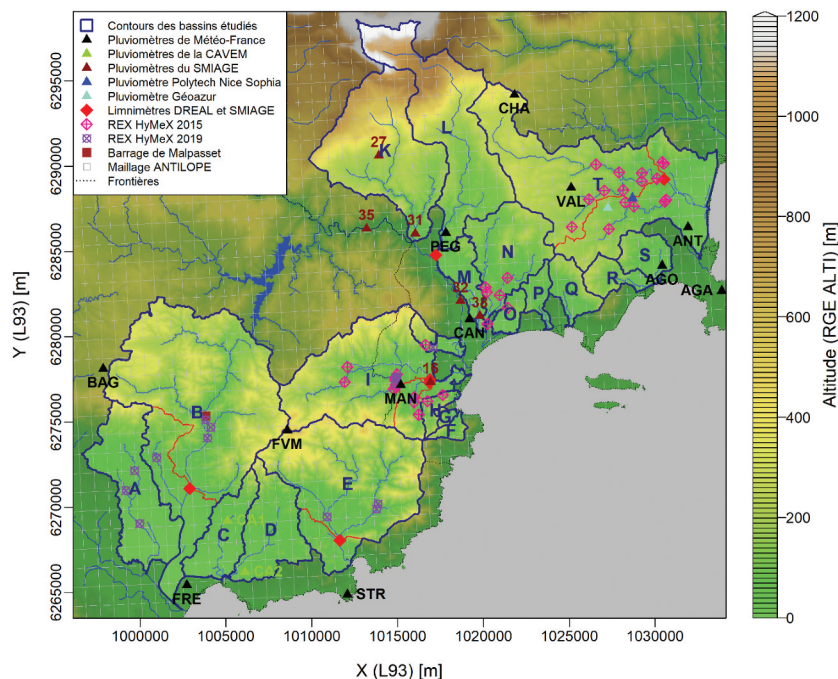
Contours des bassins étudiés
Pluviomètres de Météo-France
Pluviomètres de la CAVEM
Pluviomètres du SMIAGE
Pluviomètre Polytech Nice Sophia
Pluviomètre Géoazur
Limnimètres DREAL et SMIAGE
REX HyMeX 2015
REX HyMeX 2019
Barrage de Malpasset
Maillage ANTILOPE
Frontières

CHA
27
K
L
35
31
PEG
VAL
T
ANT
N
S
M
AGO
AGA
32
R
38
Q
P
O
CAN
BAG
I
16
MAN
B
H
G
F
FVM
A
E
C
D
FRE
STR

6295000
6290000
6285000
6280000
6275000
6270000
6265000
Y (L93) [m]

1000000
1005000
1010000
1015000
1020000
1025000
1030000
X (L93) [m]

1200
1000
800
600
400
200
0
Altitude (RGE ALTI) [m]